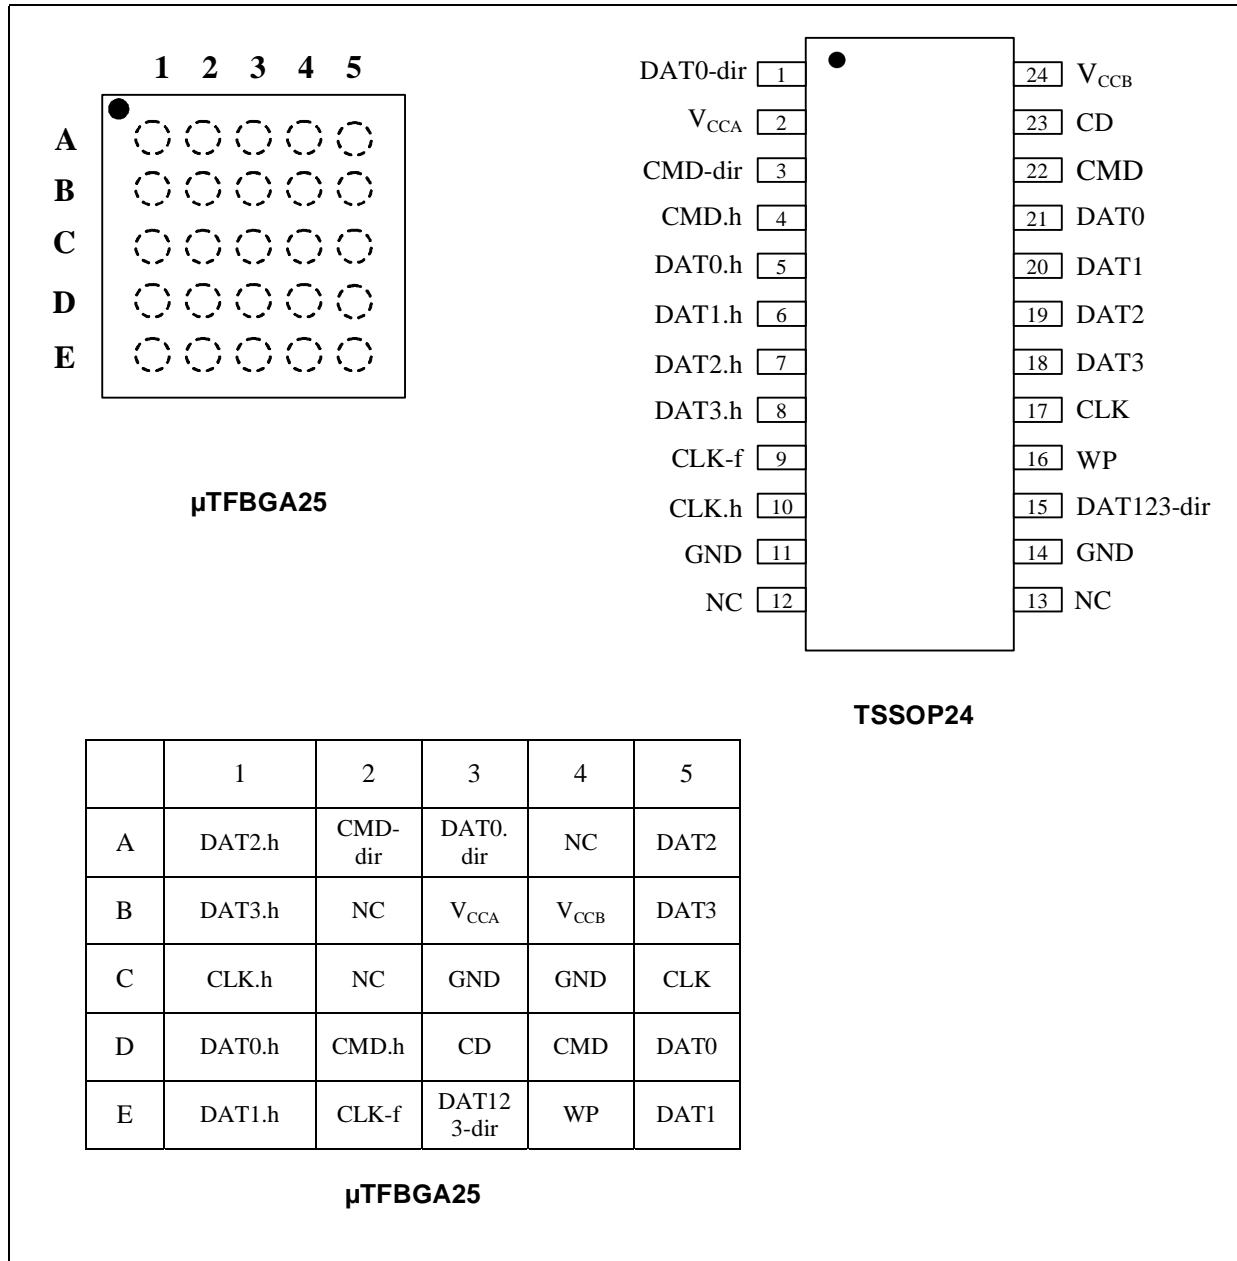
1 2 3 4 5

A
B
C
D
E

µTFBGA25

DAT0-dir 1
$V_{CCA}$ 2
CMD-dir 3
CMD.h 4
DAT0.h 5
DAT1.h 6
DAT2.h 7
DAT3.h 8
CLK-f 9
CLK.h 10
GND 11
NC 12

24 $V_{CCB}$
23 CD
22 CMD
21 DAT0
20 DAT1
19 DAT2
18 DAT3
17 CLK
16 WP
15 DAT123-dir
14 GND
13 NC

TSSOP24

| | 1 | 2 | 3 | 4 | 5 |
|---|---|---|---|---|---|
| A | DAT2.h | CMD-dir | DAT0.dir | NC | DAT2 |
| B | DAT3.h | NC | $V_{CCA}$ | $V_{CCB}$ | DAT3 |
| C | CLK.h | NC | GND | GND | CLK |
| D | DAT0.h | CMD.h | CD | CMD | DAT0 |
| E | DAT1.h | CLK-f | DAT123-dir | WP | DAT1 |

µTFBGA25